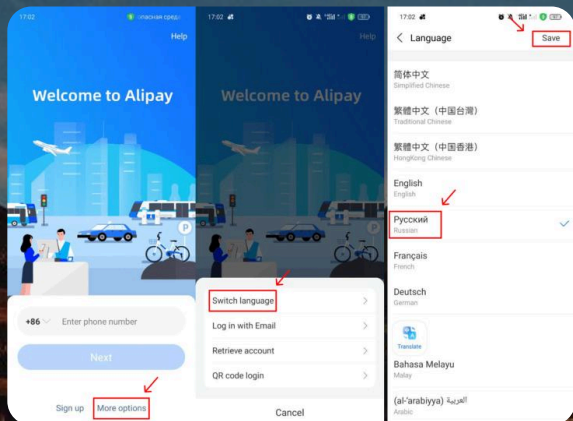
17:02

опасная среда

Help

Welcome to Alipay

P

+86

Enter phone number

Next

Sign up

More options

17:02

Help

Welcome to Alipay

Switch language

Log in with Email

Retrieve account

QR code login

Cancel

17:02

Language

Save

简体中文
Simplified Chinese

繁體中文（中国台灣）
Traditional Chinese

繁體中文（中国香港）
HongKong Chinese

English
English

Русский
Russian

Français
French

Deutsch
German

Translate

Bahasa Melayu
Malay

(al-'arabiyya) العربية
Arabic